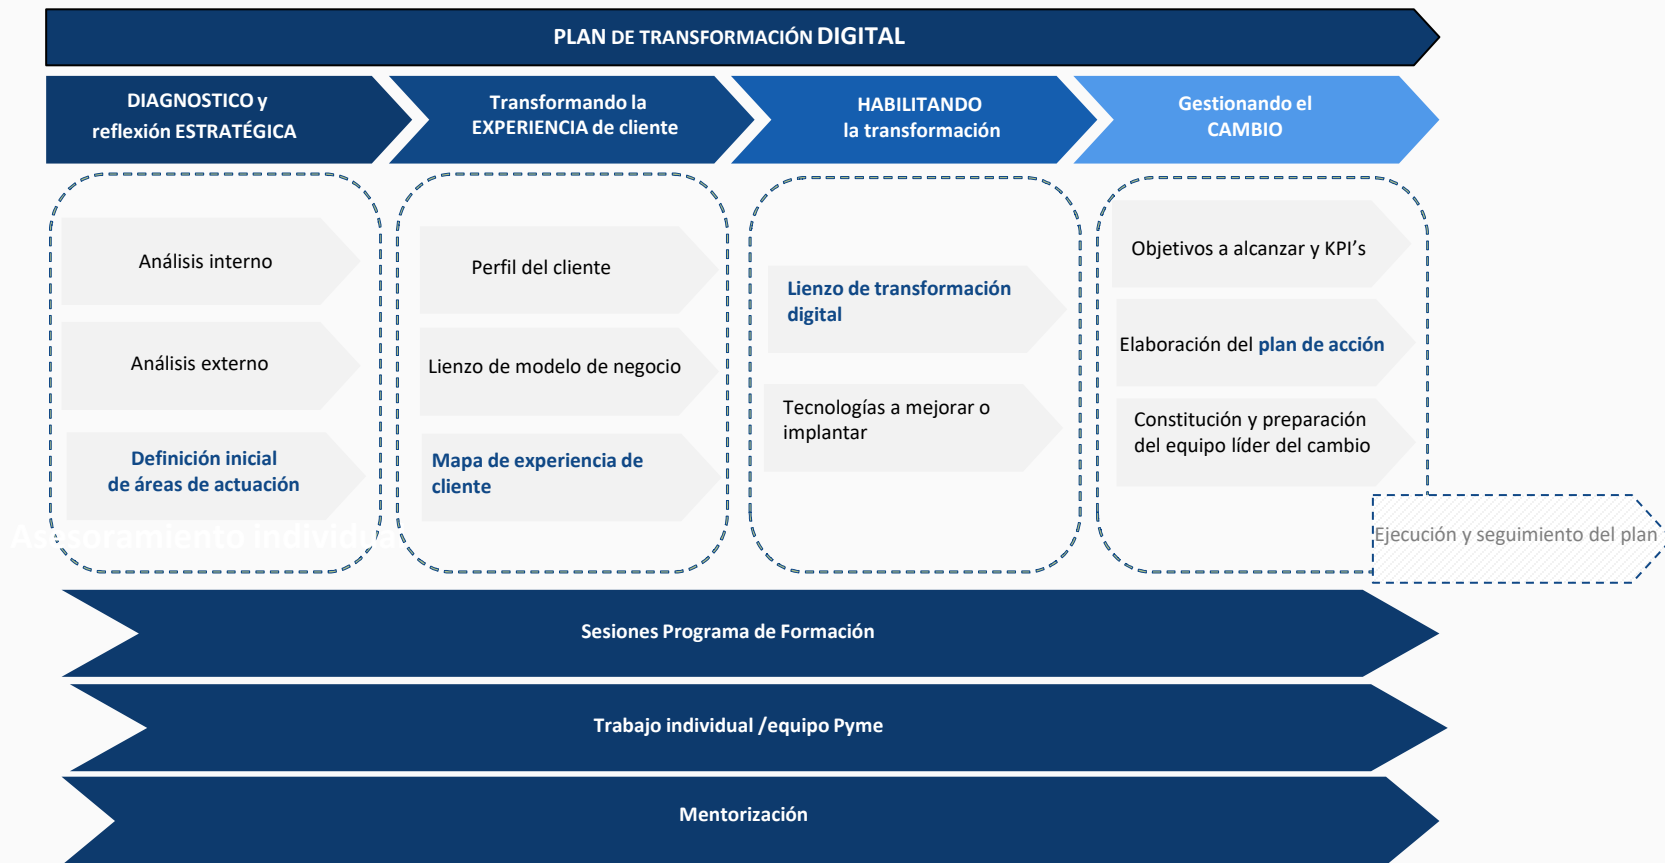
PLAN DE TRANSFORMACIÓN DIGITAL

DIAGNOSTICO y reflexión ESTRATÉGICA

Transformando la EXPERIENCIA de cliente

HABILITANDO la transformación

Gestionando el CAMBIO

Análisis interno

Análisis externo

Definición inicial de áreas de actuación

Asesoramiento individu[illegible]

Perfil del cliente

Lienzo de modelo de negocio

Mapa de experiencia de cliente

Lienzo de transformación digital

Tecnologías a mejorar o implantar

Objetivos a alcanzar y KPI's

Elaboración del plan de acción

Constitución y preparación del equipo líder del cambio

Ejecución y seguimiento del plan

Sesiones Programa de Formación

Trabajo individual /equipo Pyme

Mentorización